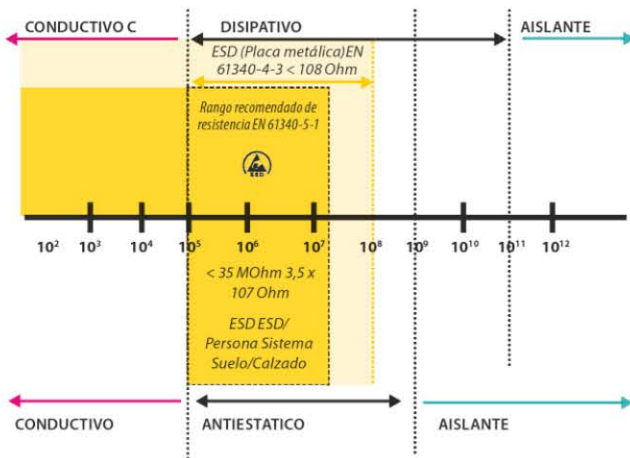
CONDUCTIVO C

DISIPATIVO

AISLANTE

ESD (Placa metálica)EN 61340-4-3 < 108 Ohm

Rango recomendado de resistencia EN 61340-5-1

ESD

$10^2$ $10^3$ $10^4$ $10^5$ $10^6$ $10^7$ $10^8$ $10^9$ $10^{10}$ $10^{11}$ $10^{12}$

< 35 MOhm 3,5 x 107 Ohm

ESD ESD/ Persona Sistema Suelo/Calzado

CONDUCTIVO

ANTIESTATICO

AISLANTE